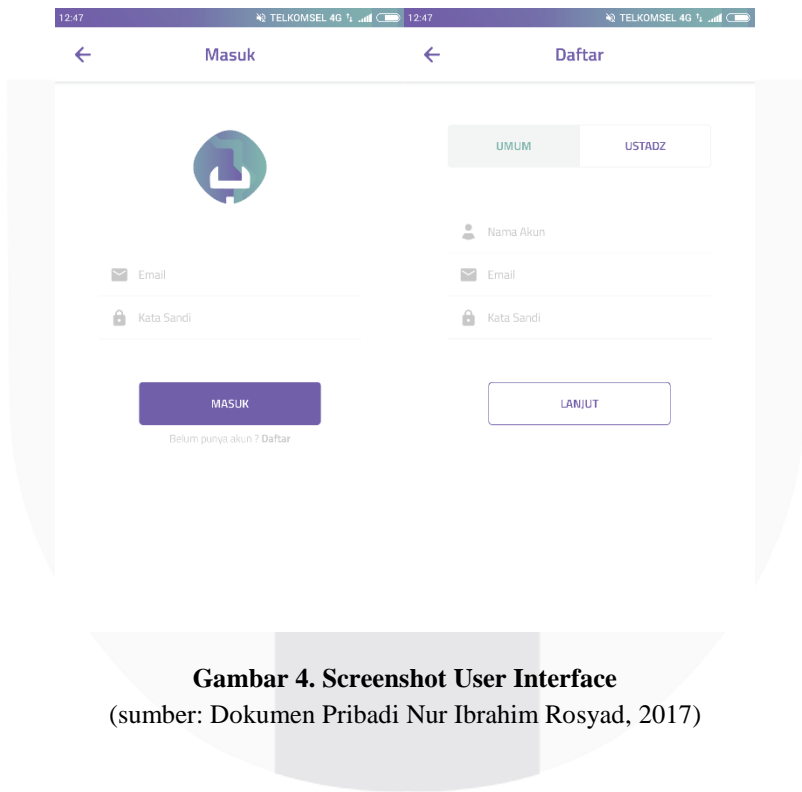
12:47 TELKOMSEL 4G

Masuk

Email

Kata Sandi

MASUK

Belum punya akun ? Daftar

12:47 TELKOMSEL 4G

Daftar

UMUM

USTADZ

Nama Akun

Email

Kata Sandi

LANJUT

Gambar 4. Screenshot User Interface

(sumber: Dokumen Pribadi Nur Ibrahim Rosyad, 2017)